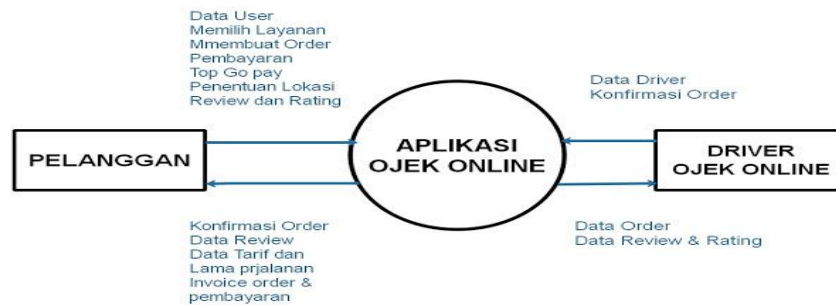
Data User
Memilih Layanan
Mmembuat Order
Pembayaran
Top Go pay
Penentuan Lokasi
Review dan Rating

Data Driver
Konfirmasi Order

PELANGGAN

APLIKASI
OJEK ONLINE

DRIVER
OJEK ONLINE

Konfirmasi Order
Data Review
Data Tarif dan
Lama prjalanan
Invoice order &
pembayaran

Data Order
Data Review & Rating